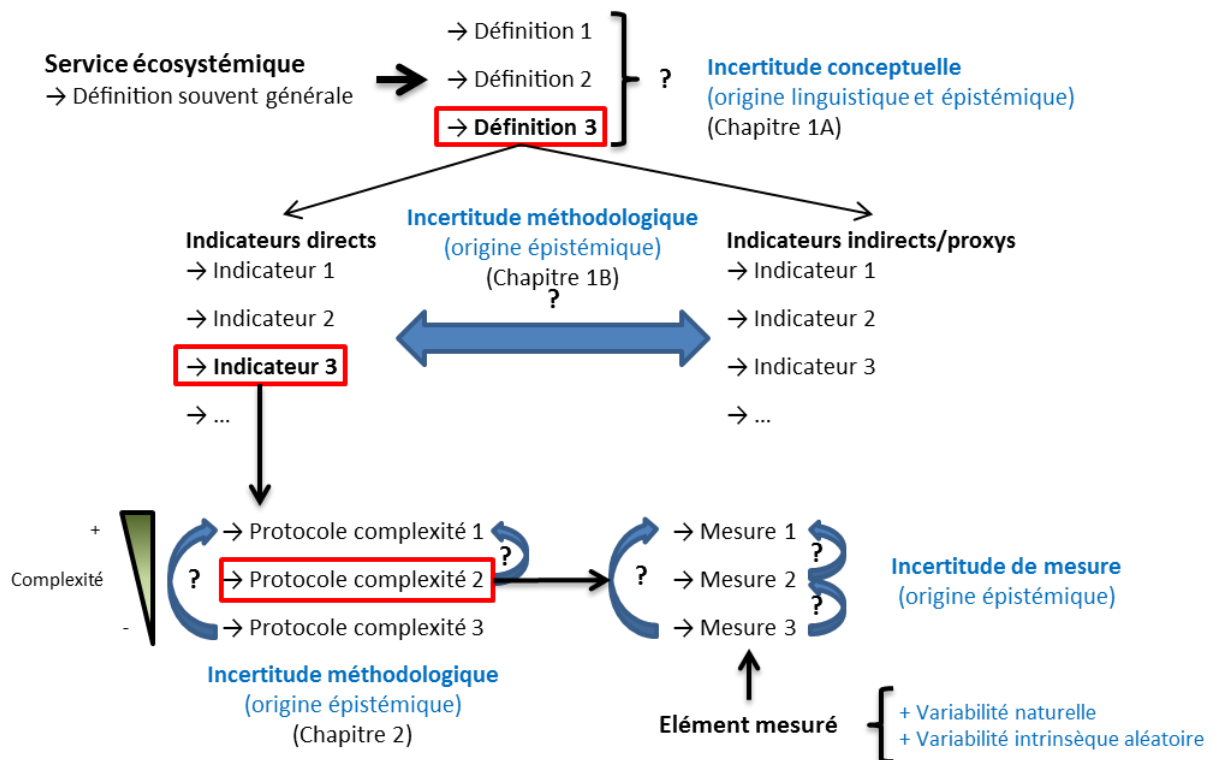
Service écosystémique
→ Définition souvent générale

→ Définition 1
→ Définition 2
→ Définition 3

?

Incertitude conceptuelle
(origine linguistique et épistémique)
(Chapitre 1A)

Indicateurs directs
→ Indicateur 1
→ Indicateur 2
→ Indicateur 3
→ ...

Incertitude méthodologique
(origine épistémique)
(Chapitre 1B)
?

Indicateurs indirects/proxys
→ Indicateur 1
→ Indicateur 2
→ Indicateur 3
→ ...

+
Complexité
-

?
→ Protocole complexité 1
→ Protocole complexité 2
→ Protocole complexité 3
?

?
→ Mesure 1
→ Mesure 2
→ Mesure 3
?
?

Incertitude de mesure
(origine épistémique)

Incertitude méthodologique
(origine épistémique)
(Chapitre 2)

Elément mesuré
+ Variabilité naturelle
+ Variabilité intrinsèque aléatoire